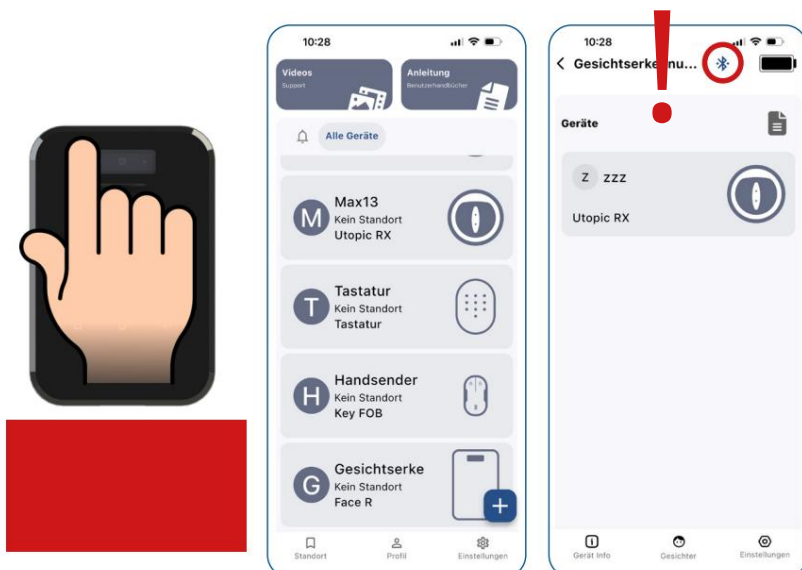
10:28

Videos
Support

Anleitung
Benutzerhandbücher

Alle Geräte

M Max13
Kein Standort
Utopic RX

T Tastatur
Kein Standort
Tastatur

H Handsender
Kein Standort
Key FOB

G Gesichtserke
Kein Standort
Face R

+

Standort Profil Einstellungen

10:28

< Gesichtserke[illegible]nu...

!

Geräte

Z zzz
Utopic RX

Gerät Info Gesichter Einstellungen